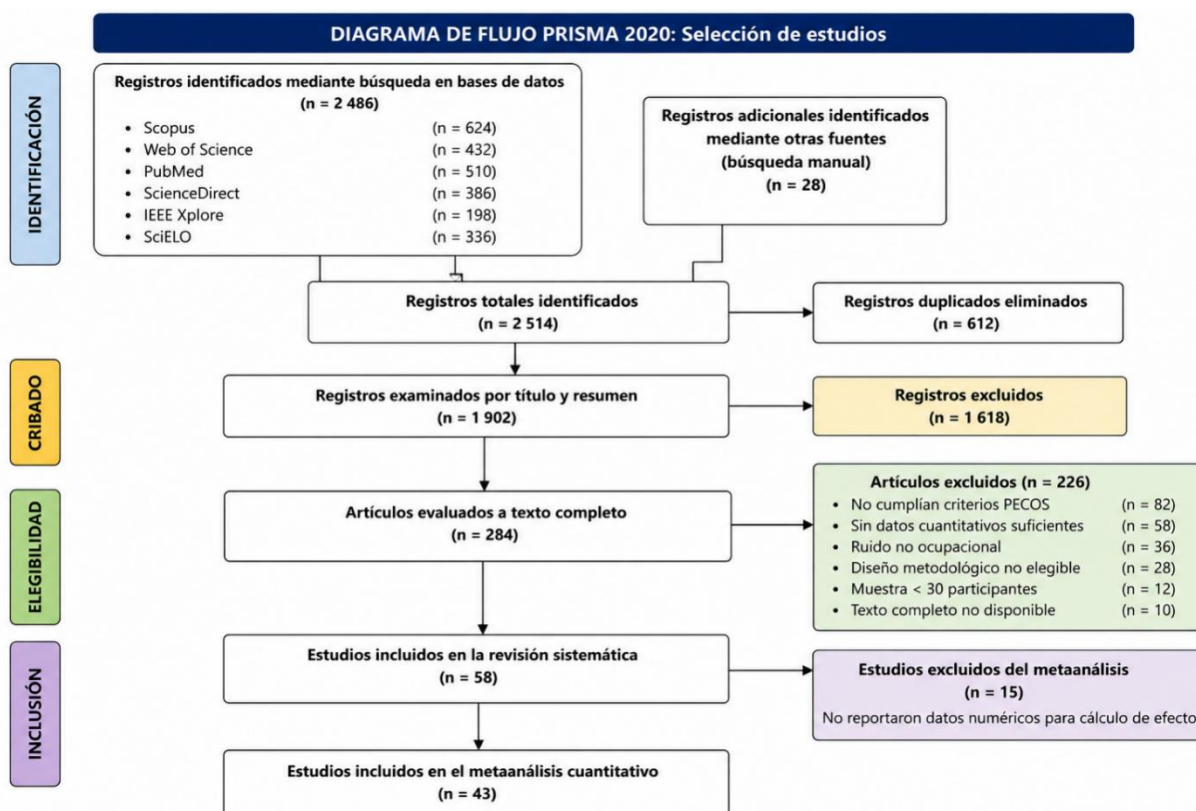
DIAGRAMA DE FLUJO PRISMA 2020: Selección de estudios

IDENTIFICACIÓN

Registros identificados mediante búsqueda en bases de datos
(n = 2 486)

- Scopus (n = 624)
- Web of Science (n = 432)
- PubMed (n = 510)
- ScienceDirect (n = 386)
- IEEE Xplore (n = 198)
- SciELO (n = 336)

Registros adicionales identificados mediante otras fuentes (búsqueda manual)
(n = 28)

Registros totales identificados
(n = 2 514)

Registros duplicados eliminados
(n = 612)

CRIBADO

Registros examinados por título y resumen
(n = 1 902)

Registros excluidos
(n = 1 618)

ELEGIBILIDAD

Artículos evaluados a texto completo
(n = 284)

Artículos excluidos (n = 226)

- No cumplían criterios PECOS (n = 82)
- Sin datos cuantitativos suficientes (n = 58)
- Ruido no ocupacional (n = 36)
- Diseño metodológico no elegible (n = 28)
- Muestra < 30 participantes (n = 12)
- Texto completo no disponible (n = 10)

INCLUSIÓN

Estudios incluidos en la revisión sistemática
(n = 58)

Estudios excluidos del metaanálisis
(n = 15)
No reportaron datos numéricos para cálculo de efecto

Estudios incluidos en el metaanálisis cuantitativo
(n = 43)